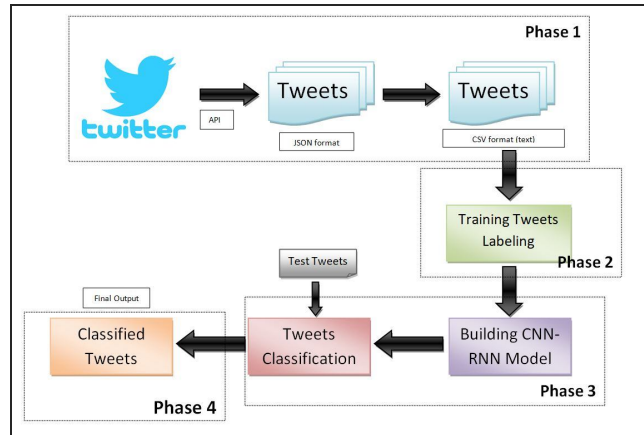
Phase 1

twitter

API

Tweets

JSON format

Tweets

CSV format (text)

Training Tweets Labeling

Phase 2

Test Tweets

Final Output

Classified Tweets

Tweets Classification

Building CNN-RNN Model

Phase 3

Phase 4